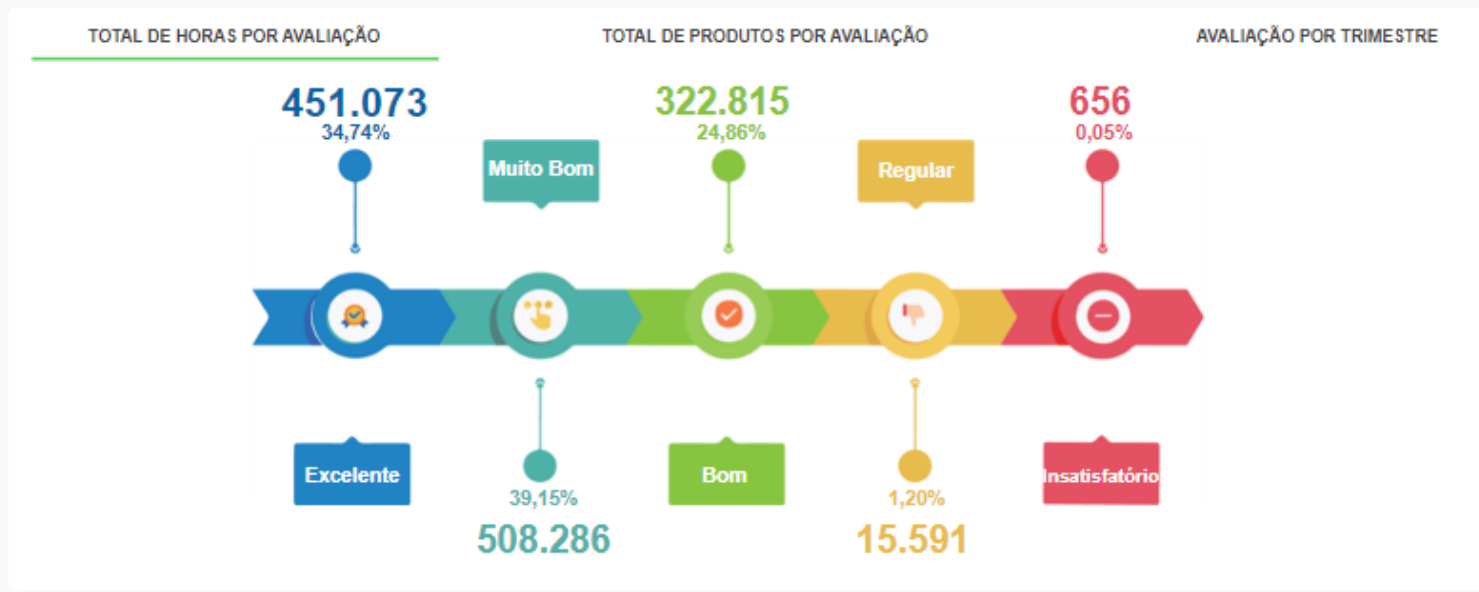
TOTAL DE HORAS POR AVALIAÇÃO

TOTAL DE PRODUTOS POR AVALIAÇÃO

AVALIAÇÃO POR TRIMESTRE

451.073
34,74%

Muito Bom

322.815
24,86%

Regular

656
0,05%

Excelente

39,15%
508.286

Bom

1,20%
15.591

Insatisfatório